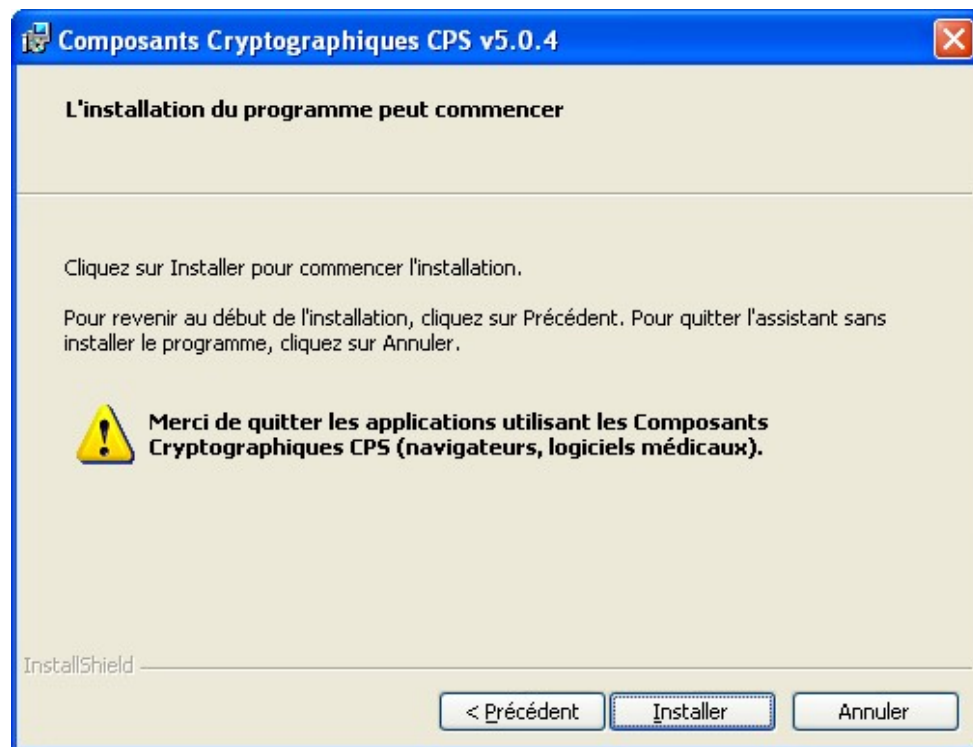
Composants Cryptographiques CPS v5.0.4

L'installation du programme peut commencer

Cliquez sur Installer pour commencer l'installation.

Pour revenir au début de l'installation, cliquez sur Précédent. Pour quitter l'assistant sans installer le programme, cliquez sur Annuler.

Merci de quitter les applications utilisant les Composants Cryptographiques CPS (navigateurs, logiciels médicaux).

InstallShield

< Précédent

Installer

Annuler